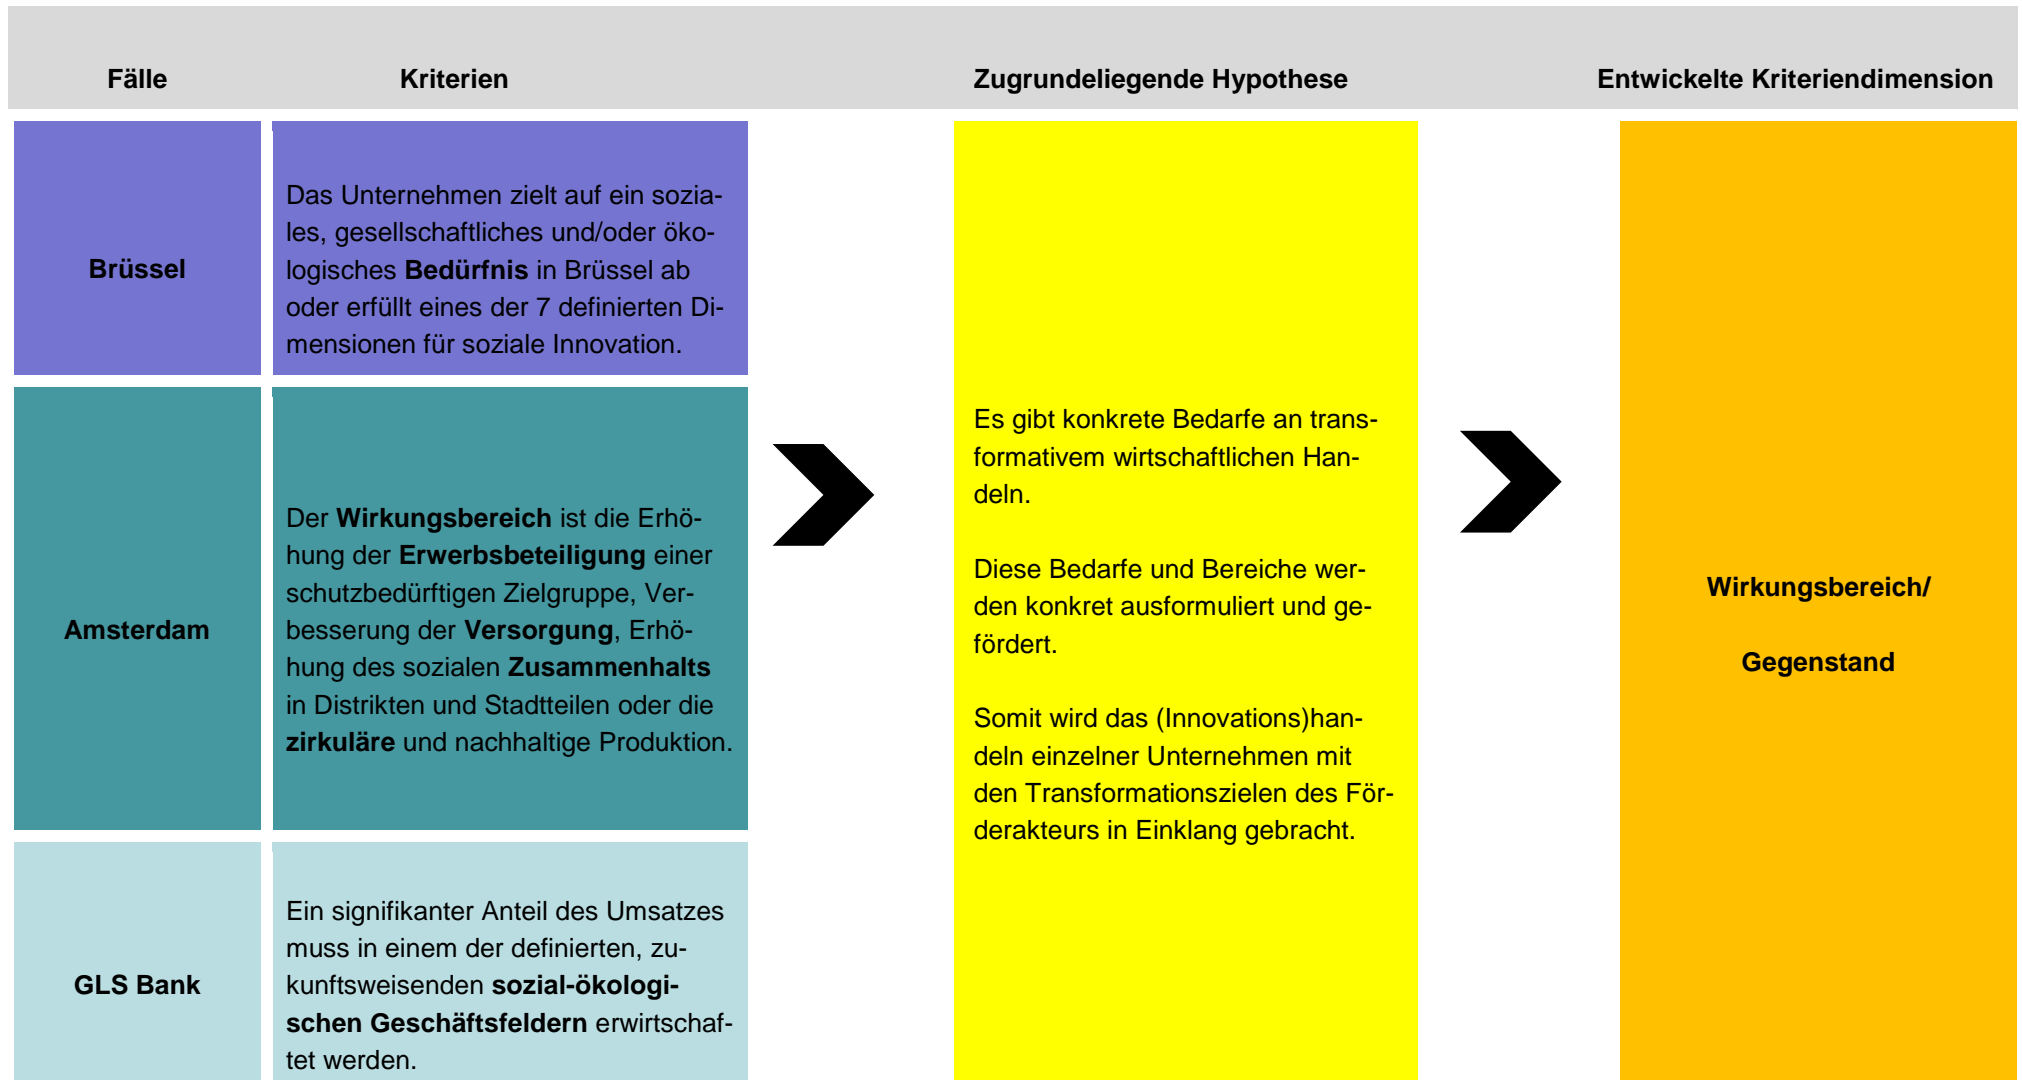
Fälle | Kriterien | Zugrundeliegende Hypothese | Entwickelte Kriteriendimension

Brüssel

Das Unternehmen zielt auf ein soziales, gesellschaftliches und/oder ökologisches **Bedürfnis** in Brüssel ab oder erfüllt eines der 7 definierten Dimensionen für soziale Innovation.

Amsterdam

Der **Wirkungsbereich** ist die Erhöhung der **Erwerbsbeteiligung** einer schutzbedürftigen Zielgruppe, Verbesserung der **Versorgung**, Erhöhung des sozialen **Zusammenhalts** in Distrikten und Stadtteilen oder die **zirkuläre** und nachhaltige Produktion.

GLS Bank

Ein signifikanter Anteil des Umsatzes muss in einem der definierten, zukunftsweisenden **sozial-ökologischen Geschäftsfeldern** erwirtschaftet werden.

Es gibt konkrete Bedarfe an transformativem wirtschaftlichen Handeln.

Diese Bedarfe und Bereiche werden konkret ausformuliert und gefördert.

Somit wird das (Innovations)handeln einzelner Unternehmen mit den Transformationszielen des Förderakteurs in Einklang gebracht.

Wirkungsbereich/

Gegenstand